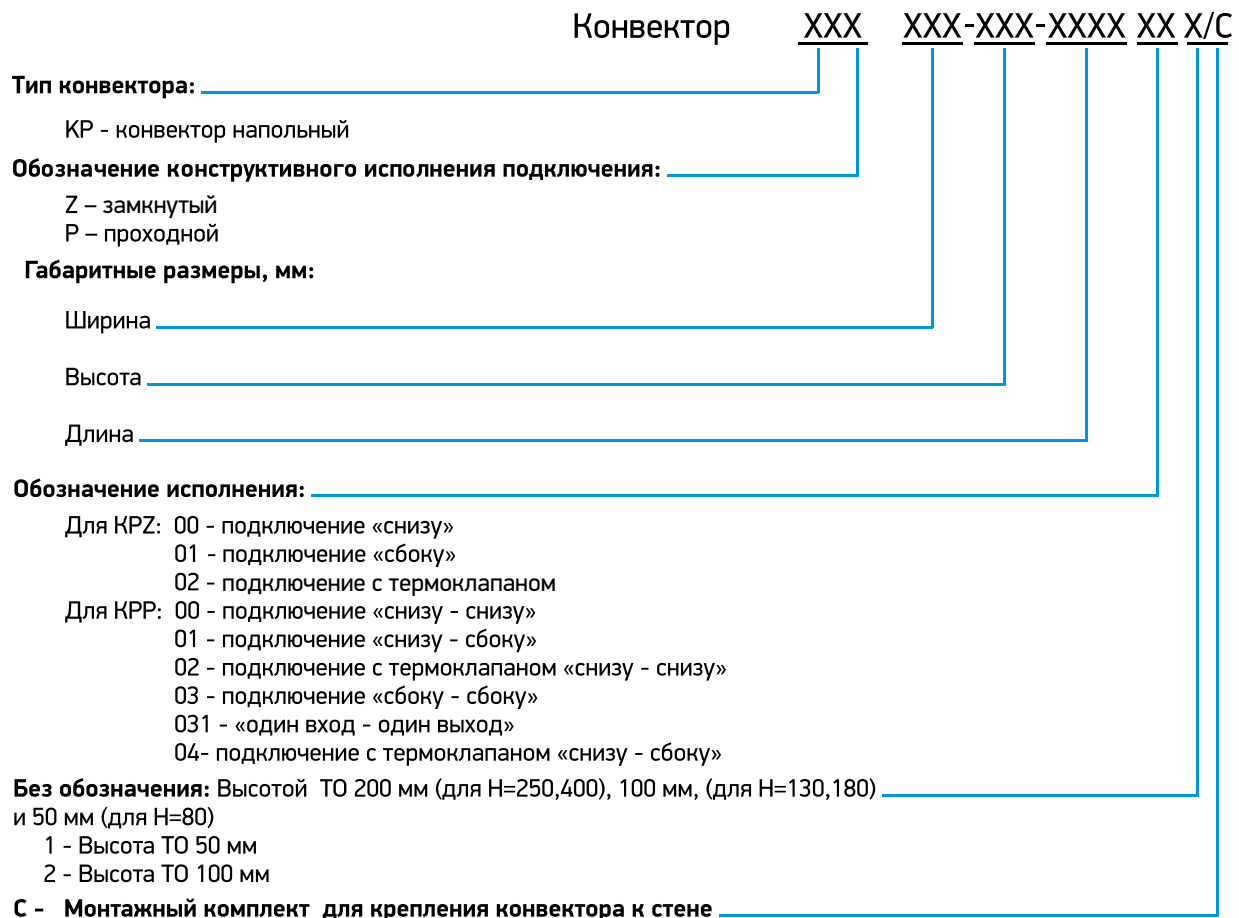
Конвектор XXX XXX-XXX-XXXX XX X/C

Тип конвектора:

КР - конвектор напольный

Обозначение конструктивного исполнения подключения:

Z – замкнутый
P – проходной

Габаритные размеры, мм:

Ширина

Высота

Длина

Обозначение исполнения:

Для КРZ: 00 - подключение «снизу»
01 - подключение «сбоку»
02 - подключение с термоклапаном
Для КРР: 00 - подключение «снизу - снизу»
01 - подключение «снизу - сбоку»
02 - подключение с термоклапаном «снизу - снизу»
03 - подключение «сбоку - сбоку»
031 - «один вход - один выход»
04- подключение с термоклапаном «снизу - сбоку»

Без обозначения: Высотой ТО 200 мм (для Н=250,400), 100 мм, (для Н=130,180) и 50 мм (для Н=80)
1 - Высота ТО 50 мм
2 - Высота ТО 100 мм

С - Монтажный комплект для крепления конвектора к стене